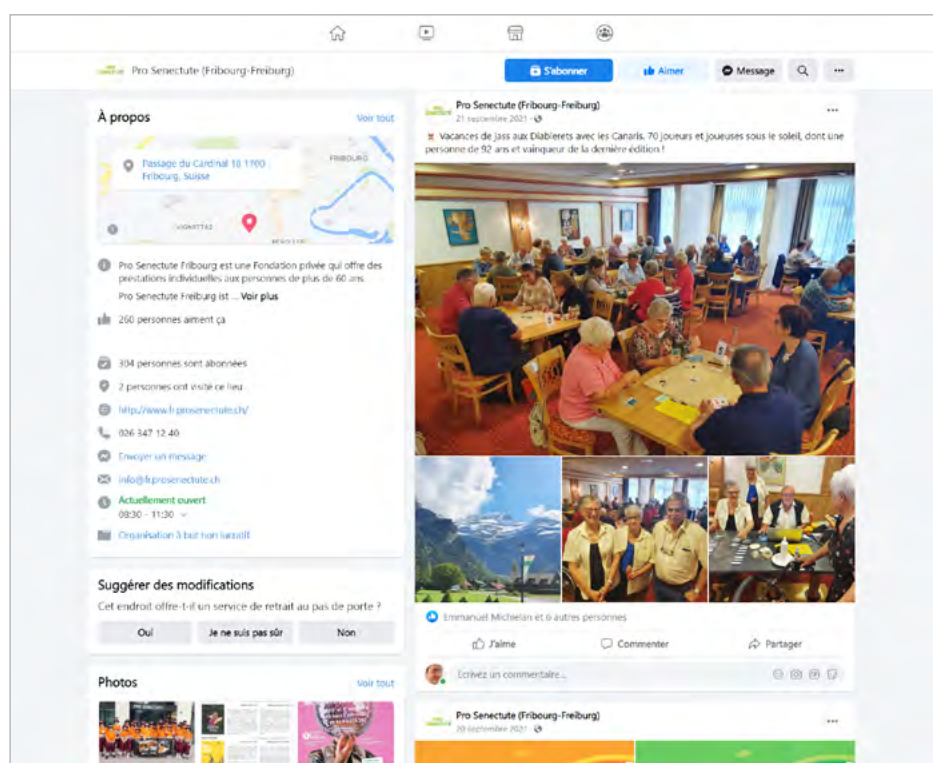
Pro Senectute (Fribourg-Freiburg)

S'abonner

Aimer

Message

À propos

Voir tout

Passage du Cardinal 18 1700 Fribourg, Suisse

FRIBOURG

Pro Senectute Fribourg est une Fondation privée qui offre des prestations individuelles aux personnes de plus de 60 ans

Pro Senectute Freiburg ist ... Voir plus

260 personnes aiment ça

304 personnes sont abonnées

2 personnes ont visité ce lieu

http://www.fr.prosenectute.ch/

026 347 12 40

Envoyer un message

info@fr.prosenectute.ch

Actuellement ouvert

09:30 - 11:30

Organisation à but non lucratif

Suggérer des modifications

Cet endroit offre-t-il un service de retrait au pas de porte ?

Oui

Je ne suis pas sûr

Non

Photos

Voir tout

Pro Senectute (Fribourg-Freiburg)

21 septembre 2021

Vacances de jass aux Diablerets avec les Canaris. 70 joueurs et joueuses sous le soleil, dont une personne de 92 ans et vainqueur de la dernière édition !

Emmanuel Michielan et 6 autres personnes

J'aime

Commenter

Partager

Écrivez un commentaire...

Pro Senectute (Fribourg-Freiburg)

20 septembre 2021